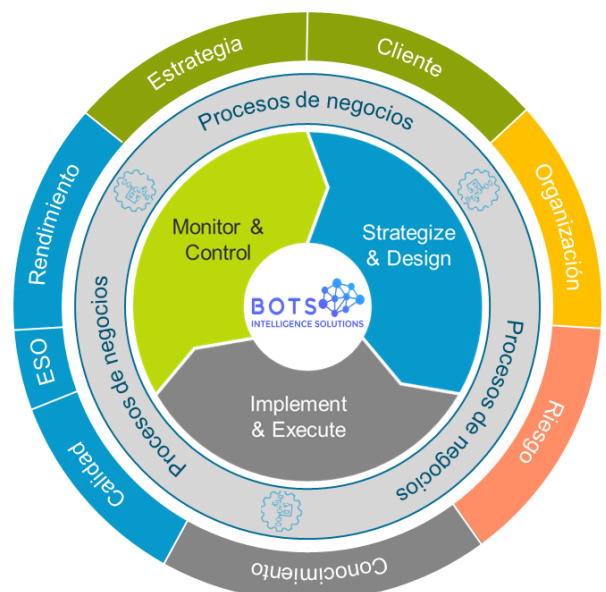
Estrategia
Cliente
Organización
Riesgo
Conocimiento
Calidad
ESO
Rendimiento

Procesos de negocios
Procesos de negocios
Procesos de negocios

Monitor & Control
Strategize & Design
Implement & Execute

BOTS
INTELLIGENCE SOLUTIONS